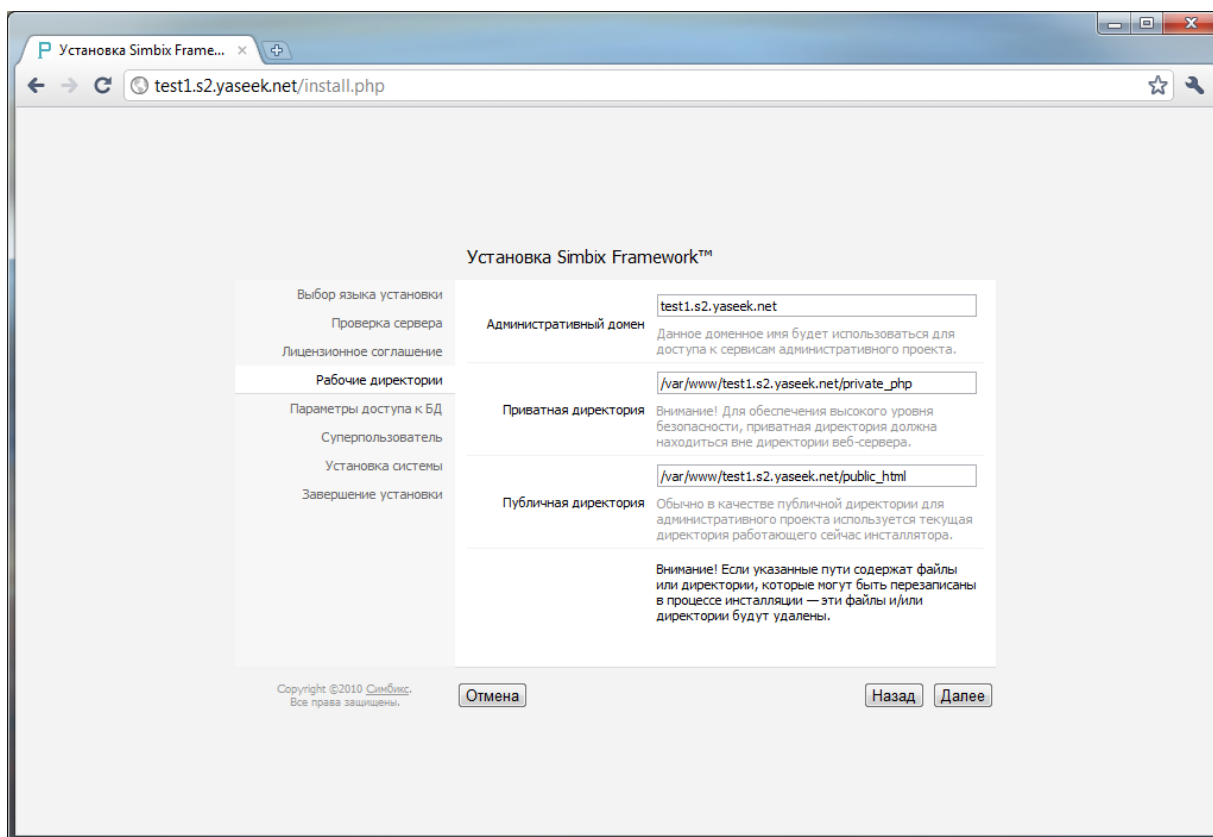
Установка Simbix Frame... ×

test1.s2.yaseek.net/install.php

Установка Simbix Framework™

Выбор языка установки
Проверка сервера
Лицензионное соглашение
Рабочие директории
Параметры доступа к БД
Суперпользователь
Установка системы
Завершение установки

Административный домен
test1.s2.yaseek.net
Данное доменное имя будет использоваться для доступа к сервисам административного проекта.

Приватная директория
/var/www/test1.s2.yaseek.net/private_php
Внимание! Для обеспечения высокого уровня безопасности, приватная директория должна находиться вне директории веб-сервера.

Публичная директория
/var/www/test1.s2.yaseek.net/public_html
Обычно в качестве публичной директории для административного проекта используется текущая директория работающего сейчас инсталлятора.

Внимание! Если указанные пути содержат файлы или директории, которые могут быть перезаписаны в процессе инсталляции — эти файлы и/или директории будут удалены.

Copyright ©2010 Симбикс.
Все права защищены.

Отмена

Назад Далее